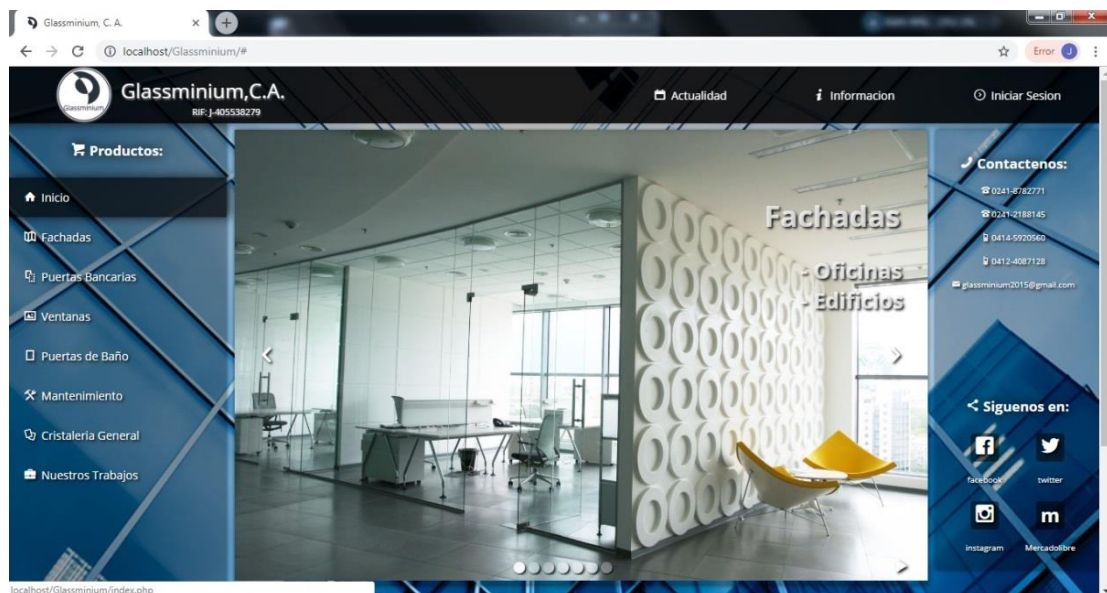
Glassminium, C. A.

localhost/Glassminium/#

Error J

Glassminium

Glassminium,C.A.
RIF: J-405538279

Actualidad

Informacion

Iniciar Sesion

Productos:

Inicio

Fachadas

Puertas Bancarias

Ventanas

Puertas de Baño

Mantenimiento

Cristaleria General

Nuestros Trabajos

Fachadas

- Oficinas
- Edificios

Contactenos:

0241-8782771

0241-2188145

0414-5920560

0412-4087128

glassminium2015@gmail.com

Siguenos en:

facebook

twitter

instagram

Mercadolibre

localhost/Glassminium/index.php